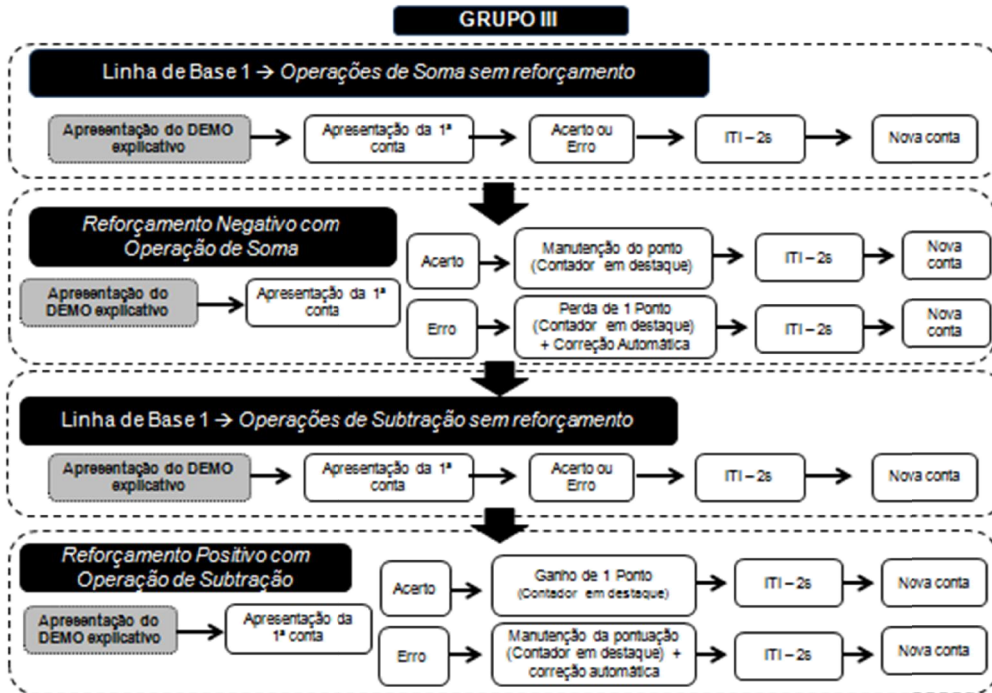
GRUPO III

Linha de Base 1 → *Operações de Soma sem reforçamento*

Apresentação do DEMO explicativo → Apresentação da 1ª conta → Acerto ou Erro → ITI – 2s → Nova conta

*Reforçamento Negativo com Operação de Soma*

Apresentação do DEMO explicativo → Apresentação da 1ª conta

Acerto → Manutenção do ponto (Contador em destaque) → ITI – 2s → Nova conta

Erro → Perda de 1 Ponto (Contador em destaque) + Correção Automática → ITI – 2s → Nova conta

Linha de Base 1 → *Operações de Subtração sem reforçamento*

Apresentação do DEMO explicativo → Apresentação da 1ª conta → Acerto ou Erro → ITI – 2s → Nova conta

*Reforçamento Positivo com Operação de Subtração*

Apresentação do DEMO explicativo → Apresentação da 1ª conta

Acerto → Ganho de 1 Ponto (Contador em destaque) → ITI – 2s → Nova conta

Erro → Manutenção da pontuação (Contador em destaque) + correção automática → ITI – 2s → Nova conta